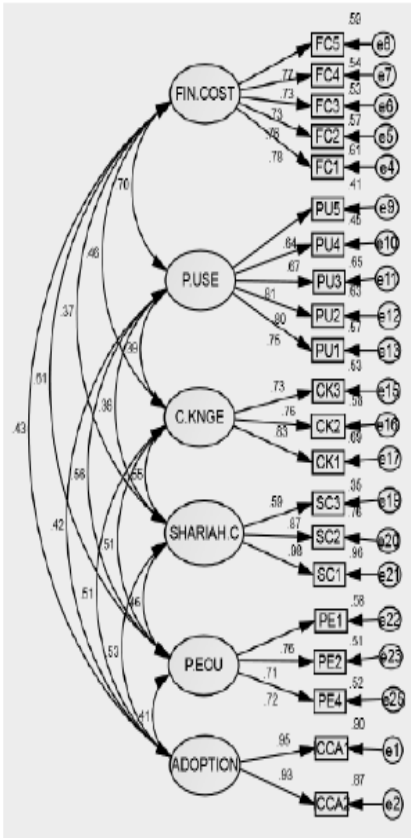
FIN.COST
.50
FC5
e8
.54
.77
FC4
e7
.53
.73
FC3
e6
.57
.73
FC2
e5
.61
.76
FC1
e4
.78
.41
.70
PU5
e9
.46
.64
PU4
e10
.46
.65
.67
PU3
e11
.63
P.USE
.81
PU2
e12
.57
.80
PU1
e13
.76
.37
.99
.73
CK3
e15
.58
.76
CK2
e16
.69
C.KNGE
.83
CK1
e17
.61
.96
.35
.59
SC3
e19
.76
.87
SC2
e20
.55
.56
SHARIAH.C
.96
.98
SC1
e21
.43
.51
.58
.42
PE1
e22
.46
.51
.76
PE2
e23
P.ECU
.52
.71
PE4
e26
.51
.53
.72
.41
.90
.95
CCA1
e1
ADOPTION
.87
.93
CCA2
e2